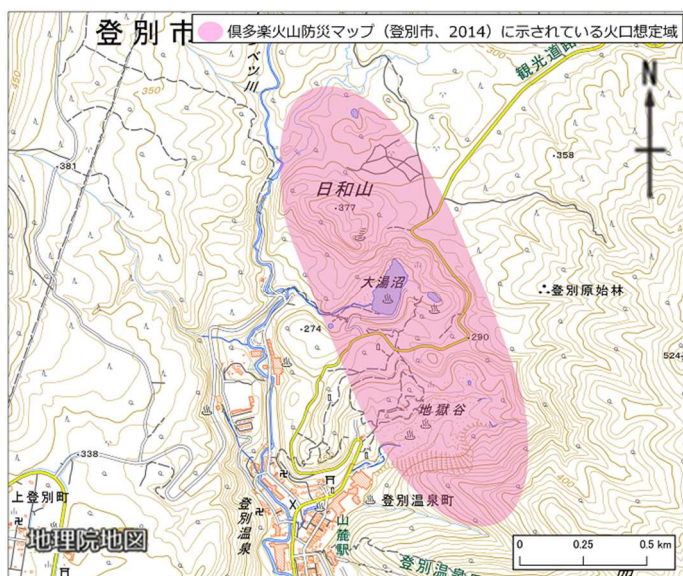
登別市

倶多楽火山防災マップ（登別市、2014）に示されている火口想定域

N

観光道路

ベツ川

350

381

358

日和山

377

大湯沼

登別原始林

274

290

524

地獄谷

338

上登別町

登別温泉町

登別温泉

山麓駅

地理院地図

登別温泉

0

0.25

0.5 km